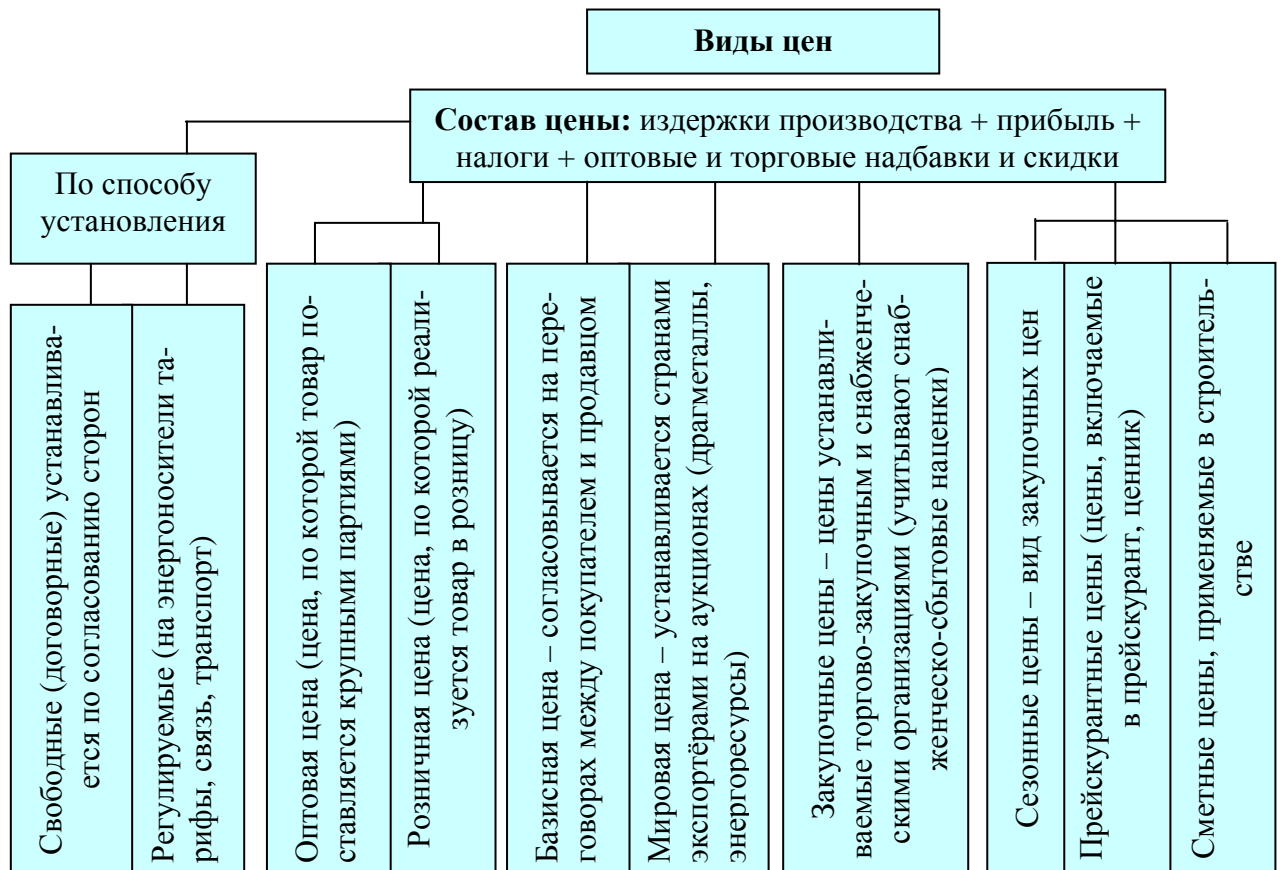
Виды цен

Состав цены: издержки производства + прибыль + налоги + оптовые и торговые надбавки и скидки

По способу установления

Свободные (договорные) устанавливается по согласованию сторон

Регулируемые (на энергоносители тарифы, связь, транспорт)

Оптовая цена (цена, по которой товар поставляется крупными партиями)

Розничная цена (цена, по которой реализуется товар в розницу)

Базисная цена – согласовывается на переговорах между покупателем и продавцом

Мировая цена – устанавливается странами экспортёрами на аукционах (драгметаллы, энергоресурсы)

Закупочные цены – цены устанавливаемые торгово-закупочным и снабженческими организациями (учитывают снабженческо-сбытовые наценки)

Сезонные цены – вид закупочных цен

Прейскурантные цены (цены, включаемые в прейскурант, ценник)

Сметные цены, применяемые в строительстве